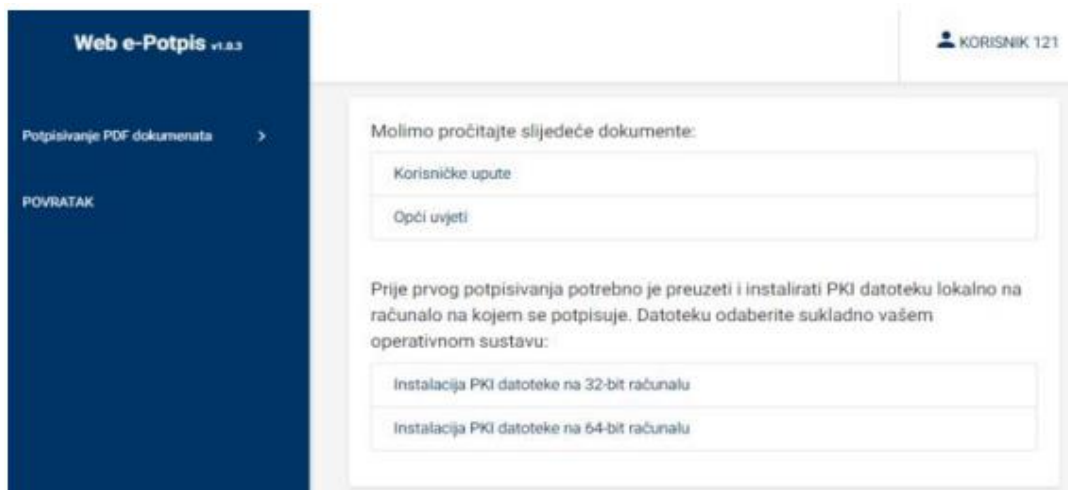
Web e-Potpis v1.0.3

KORISNIK 121

Potpisivanje PDF dokumenata >

POVRATAK

Molimo pročitajte slijedeće dokumente:

Korisničke upute

Opći uvjeti

Prije prvog potpisivanja potrebno je preuzeti i instalirati PKI datoteku lokalno na računalo na kojem se potpisuje. Datoteku odaberite sukladno vašem operativnom sustavu:

Instalacija PKI datoteke na 32-bit računalu

Instalacija PKI datoteke na 64-bit računalu